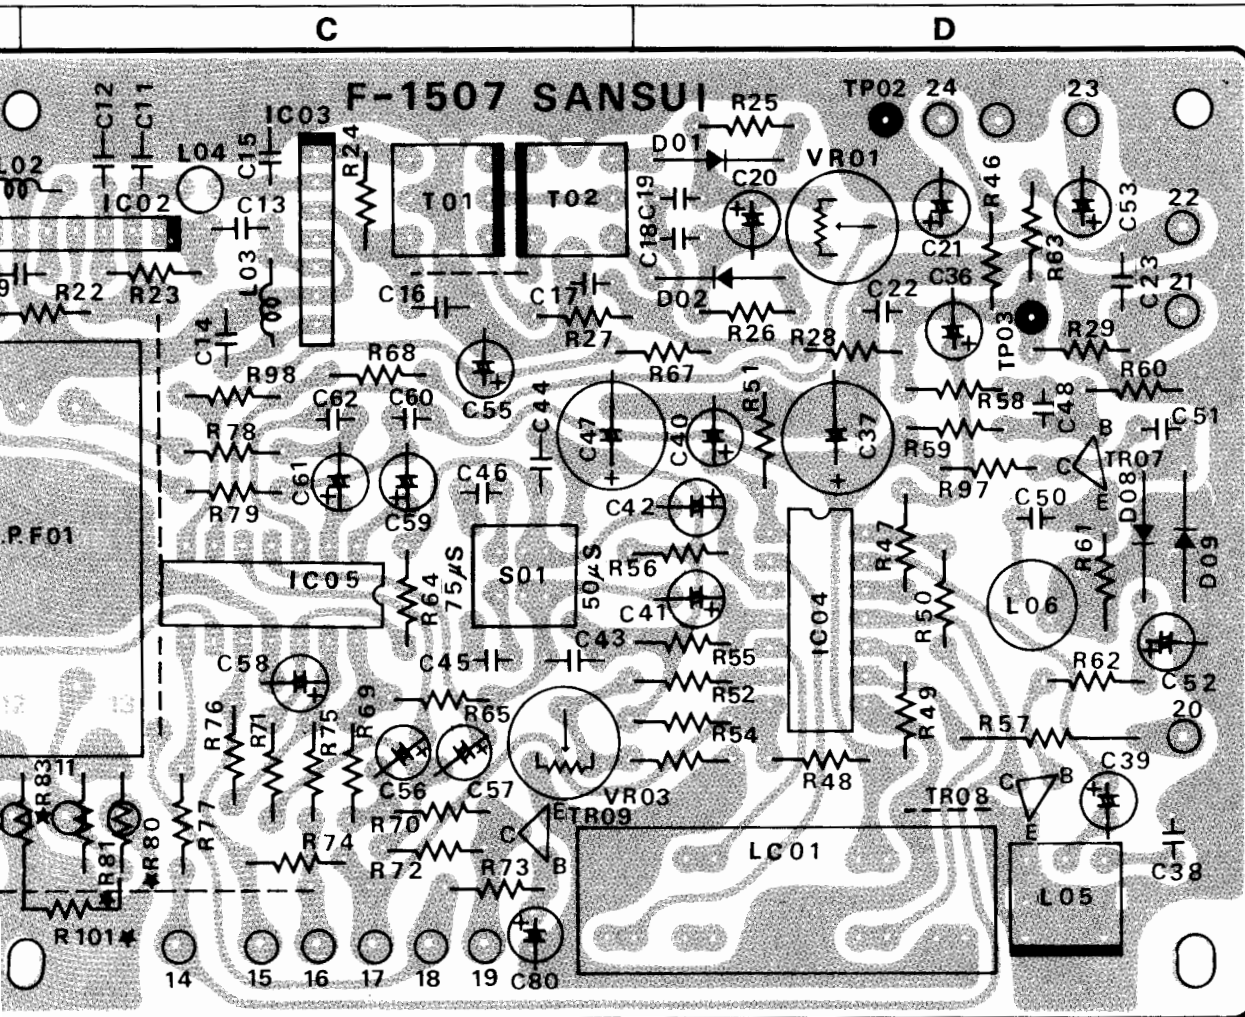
C

D

F-1507 SANSUI

C12 C11 IC03 R25 TP02 24 23

L02 L04 C15 R24 D01 VR01

IC02 C13 T01 T02 C18 C19 C20 R46 C53 22

L03 C21 R63

R22 R23 C16 C17 D02 C22 C36 C23 21

C14 R27 R26 R28 TP03 R29

R68 R67 R51 R60

R98 C55 C44 R58 C48

C62 C60 C47 C40 C37 C51

R78 B

C61 C59 C46 R59 TR07

R79 R97 E

C42 C50 D08

PF01 R47

R56 R61 D09

IC05 R64 75μS S01 50μS L06

C41 R50 IC04

C43

C58 C45 R55 R62

R52 C52

R76 R71 R75 R69 R65 R49

R54 R57 20

11 C56 C57 R48 C39

R83 R81 R80 R77 VR03 TR08

E C B

R70 TR09

R74 C LC01

R72 R73 B E

C38

L05

R101

14 15 16 17 18 19 C80